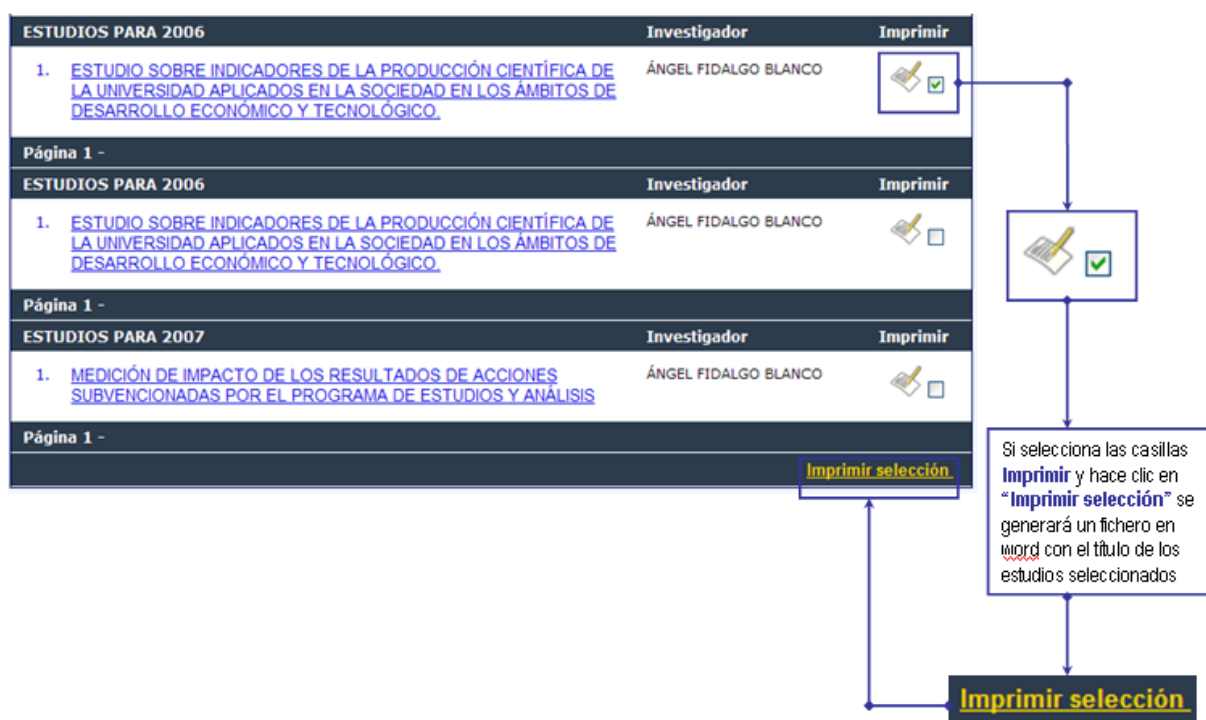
| ESTUDIOS PARA 2006 | Investigador | Imprimir |
|---|---|---|
| 1. ESTUDIO SOBRE INDICADORES DE LA PRODUCCIÓN CIENTÍFICA DE LA UNIVERSIDAD APLICADOS EN LA SOCIEDAD EN LOS ÁMBITOS DE DESARROLLO ECONÓMICO Y TECNOLÓGICO. | ÁNGEL FIDALGO BLANCO | |

Página 1 -

| ESTUDIOS PARA 2006 | Investigador | Imprimir |
|---|---|---|
| 1. ESTUDIO SOBRE INDICADORES DE LA PRODUCCIÓN CIENTÍFICA DE LA UNIVERSIDAD APLICADOS EN LA SOCIEDAD EN LOS ÁMBITOS DE DESARROLLO ECONÓMICO Y TECNOLÓGICO. | ÁNGEL FIDALGO BLANCO | |

Página 1 -

| ESTUDIOS PARA 2007 | Investigador | Imprimir |
|---|---|---|
| 1. MEDICIÓN DE IMPACTO DE LOS RESULTADOS DE ACCIONES SUBVENCIONADAS POR EL PROGRAMA DE ESTUDIOS Y ANÁLISIS | ÁNGEL FIDALGO BLANCO | |

Página 1 -

Imprimir selección

Si selecciona las casillas Imprimir y hace clic en "Imprimir selección" se generará un fichero en word con el título de los estudios seleccionados

Imprimir selección